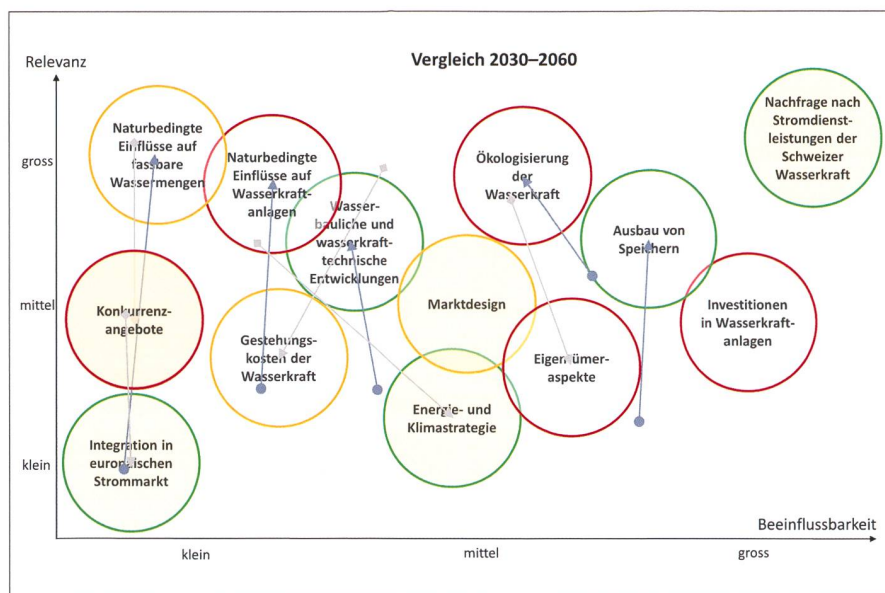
Vergleich 2030–2060

Relevanz

gross

mittel

klein

Beeinflussbarkeit

klein

mittel

gross

Naturbedingte Einflüsse auf fassbare Wassermengen

Naturbedingte Einflüsse auf Wasserkraft-anlagen

Wasser-bauliche und wasserkraft-technische Entwicklungen

Ökologisierung der Wasserkraft

Nachfrage nach Stromdienst-leistungen der Schweizer Wasserkraft

Ausbau von Speichern

Konkurrenz-angebote

Marktdesign

Investitionen in Wasserkraft-anlagen

Gestehungs-kosten der Wasserkraft

Eigentümer-aspekte

Energie- und Klimastrategie

Integration in europäischen Strommarkt